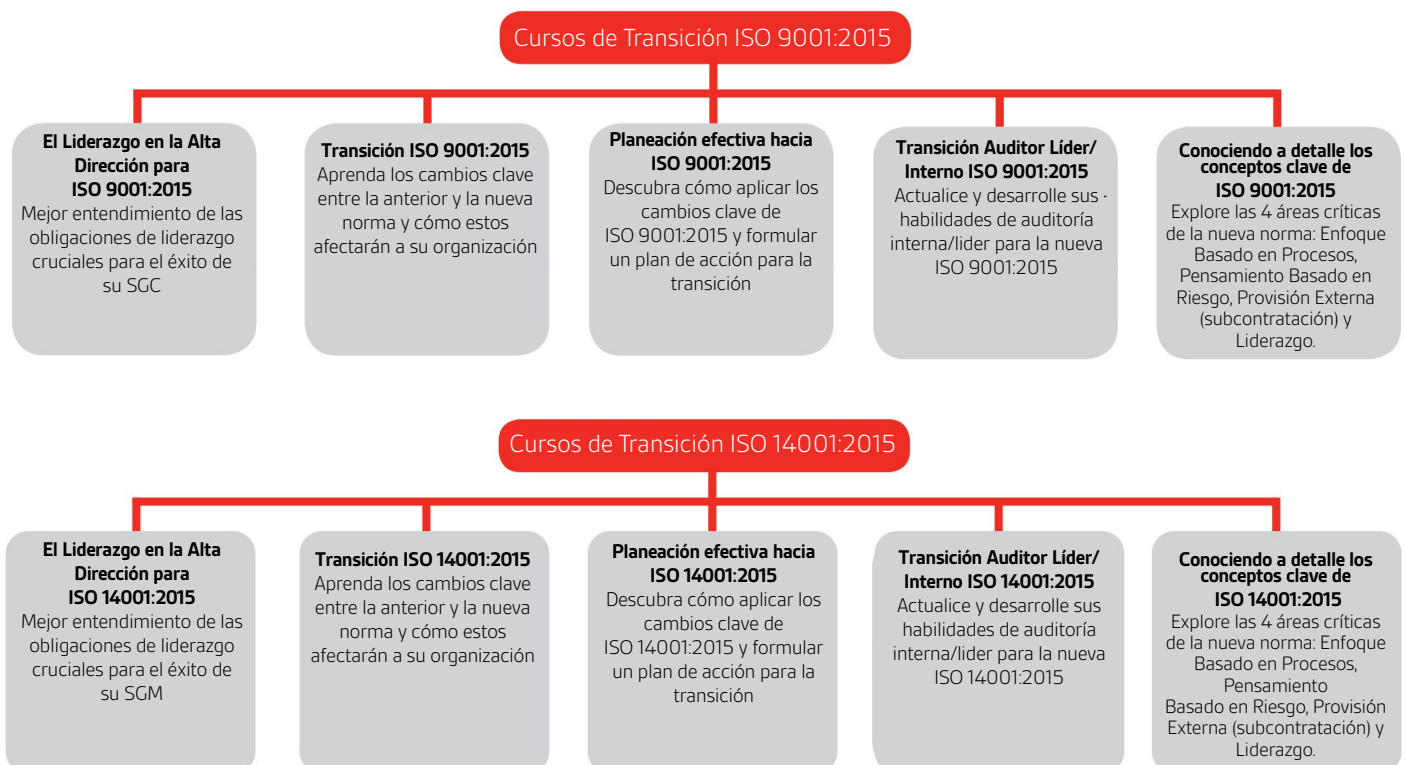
Cursos de Transición ISO 9001:2015

El Liderazgo en la Alta Dirección para ISO 9001:2015
Mejor entendimiento de las obligaciones de liderazgo cruciales para el éxito de su SGC

Transición ISO 9001:2015
Aprenda los cambios clave entre la anterior y la nueva norma y cómo estos afectarán a su organización

Planeación efectiva hacia ISO 9001:2015
Descubra cómo aplicar los cambios clave de ISO 9001:2015 y formular un plan de acción para la transición

Transición Auditor Líder/ Interno ISO 9001:2015
Actualice y desarrolle sus · habilidades de auditoría interna/lider para la nueva ISO 9001:2015

Conociendo a detalle los conceptos clave de ISO 9001:2015
Explore las 4 áreas críticas de la nueva norma: Enfoque Basado en Procesos, Pensamiento Basado en Riesgo, Provisión Externa (subcontratación) y Liderazgo.

Cursos de Transición ISO 14001:2015

El Liderazgo en la Alta Dirección para ISO 14001:2015
Mejor entendimiento de las obligaciones de liderazgo cruciales para el éxito de su SGM

Transición ISO 14001:2015
Aprenda los cambios clave entre la anterior y la nueva norma y cómo estos afectarán a su organización

Planeación efectiva hacia ISO 14001:2015
Descubra cómo aplicar los cambios clave de ISO 14001:2015 y formular un plan de acción para la transición

Transición Auditor Líder/ Interno ISO 14001:2015
Actualice y desarrolle sus habilidades de auditoría interna/lider para la nueva ISO 14001:2015

Conociendo a detalle los conceptos clave de ISO 14001:2015
Explore las 4 áreas críticas de la nueva norma: Enfoque Basado en Procesos, Pensamiento Basado en Riesgo, Provisión Externa (subcontratación) y Liderazgo.